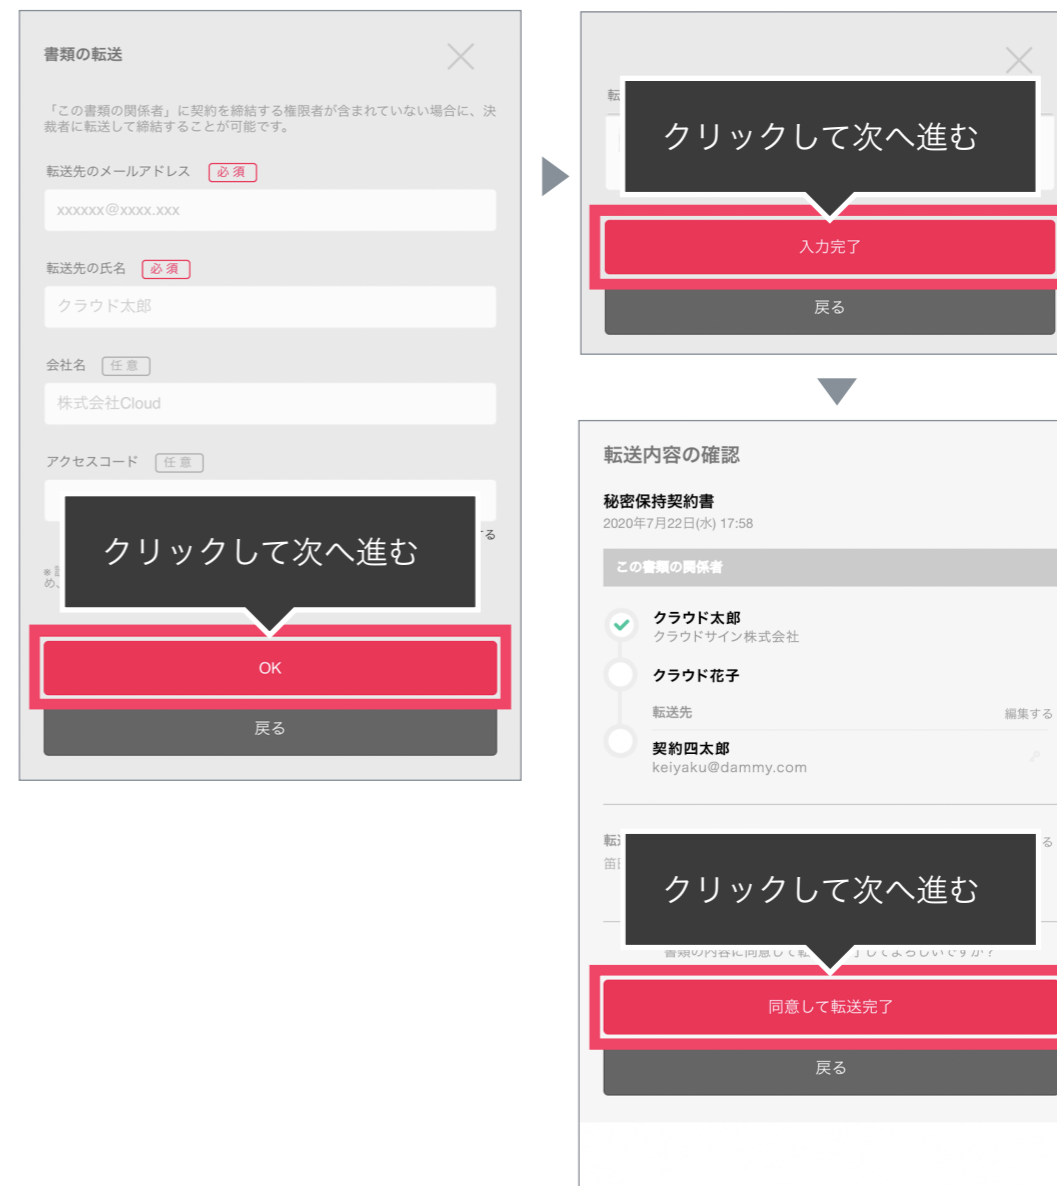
書類の転送

「この書類の関係者」に契約を締結する権限者が含まれていない場合に、決裁者に転送して締結することが可能です。

転送先のメールアドレス 必須

xxxxxx@xxxx.xxx

転送先の氏名 必須

クラウド太郎

会社名 任意

株式会社Cloud

アクセスコード 任意

クリックして次へ進む

OK

戻る

クリックして次へ進む

入力完了

戻る

転送内容の確認

秘密保持契約書
2020年7月22日(水) 17:58

この書類の関係者

クラウド太郎
クラウドサイン株式会社

クラウド花子

転送先 編集する

契約四太郎
keiyaku@dammy.com

クリックして次へ進む

同意して転送完了

戻る